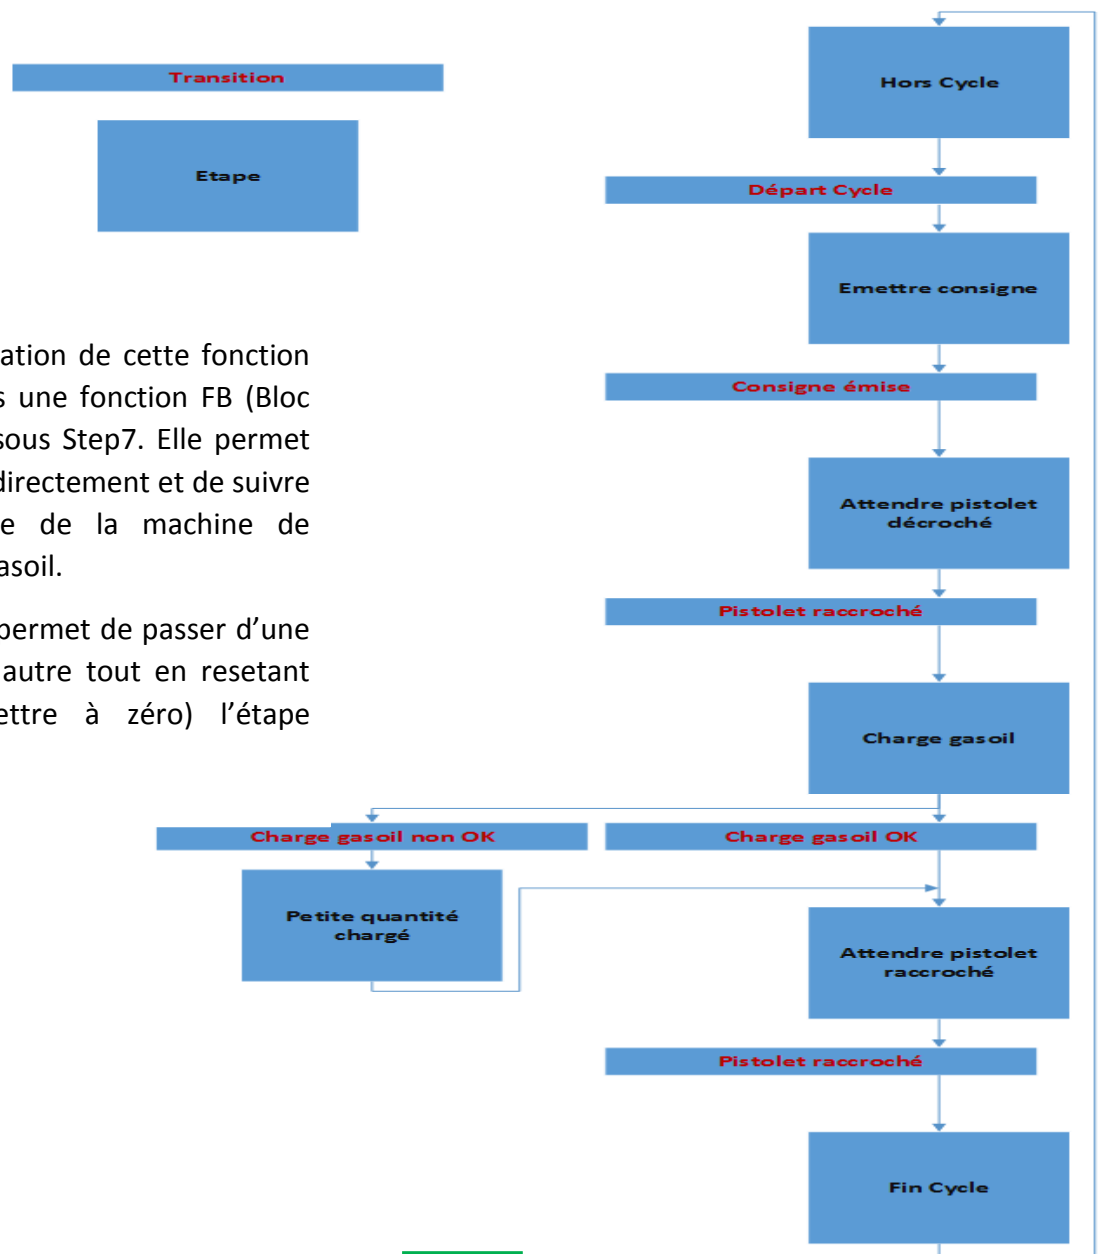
Transition

Etape

ation de cette fonction s une fonction FB (Bloc sous Step7. Elle permet directement et de suivre e de la machine de asoil.

permet de passer d'une autre tout en resetant ettre à zéro) l'étape

Hors Cycle

Départ Cycle

Emettre consigne

Consigne émise

Attendre pistolet décroché

Pistolet raccroché

Charge gasoil

Charge gasoil non OK

Charge gasoil OK

Petite quantité chargé

Attendre pistolet raccroché

Pistolet raccroché

Fin Cycle